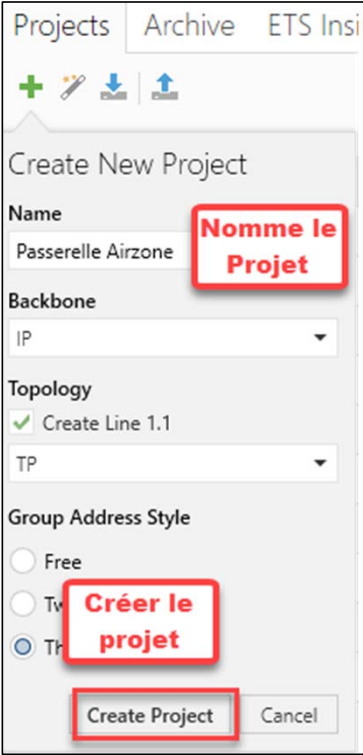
Projects Archive ETS Insi

Create New Project

Name

Passerelle Airzone

Nomme le Projet

Backbone

IP

Topology

Create Line 1.1

TP

Group Address Style

Free

Tw

Th

Créer le projet

Create Project

Cancel